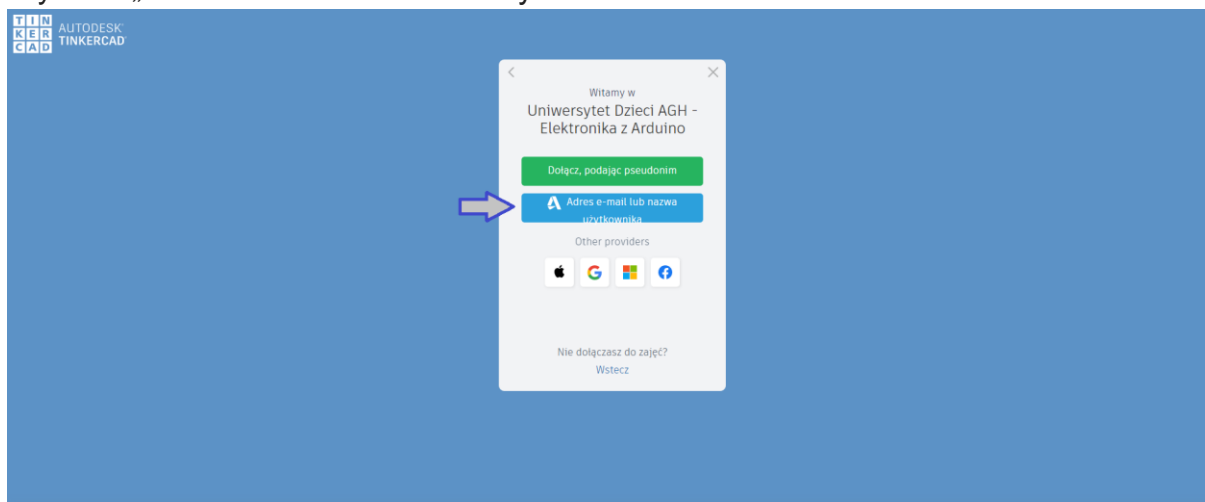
TIN KER CAD AUTODESK TINKERCAD

Witamy w

Uniwersytet Dzieci AGH - Elektronika z Arduino

Dołącz, podając pseudonim

Adres e-mail lub nazwa użytkownika

Other providers

Nie dołączasz do zajęć?

Wstecz